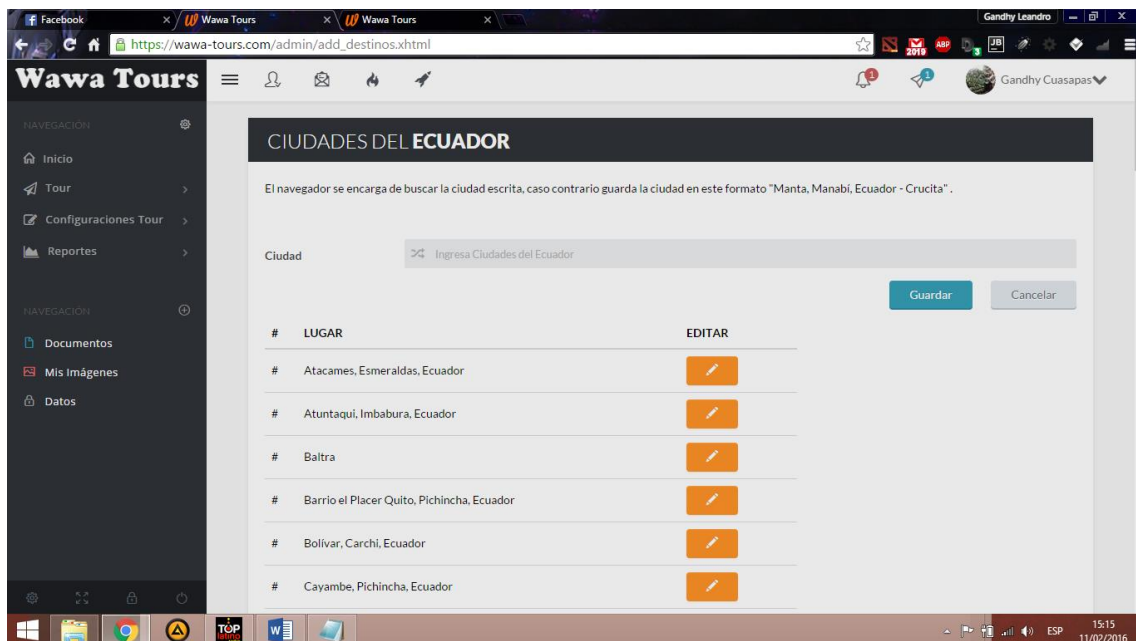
Facebook × Wawa Tours × Wawa Tours ×

Gandhy Leandro

https://wawa-tours.com/admin/add_destinos.xhtml

Wawa Tours

Gandhy Cuasapas

NAVEGACIÓN

Inicio

Tour

Configuraciones Tour

Reportes

NAVEGACIÓN

Documentos

Mis Imágenes

Datos

CIUDADES DEL ECUADOR

El navegador se encarga de buscar la ciudad escrita, caso contrario guarda la ciudad en este formato "Manta, Manabí, Ecuador - Crucita" .

Ciudad

Ingresa Ciudades del Ecuador

Guardar

Cancelar

| # | LUGAR | EDITAR |
|---|---|---|
| # | Atacames, Esmeraldas, Ecuador | |
| # | Atuntaqui, Imbabura, Ecuador | |
| # | Baltra | |
| # | Barrio el Placer Quito, Pichincha, Ecuador | |
| # | Bolívar, Carchi, Ecuador | |
| # | Cayambe, Pichincha, Ecuador | |

ESP

15:15
11/02/2016